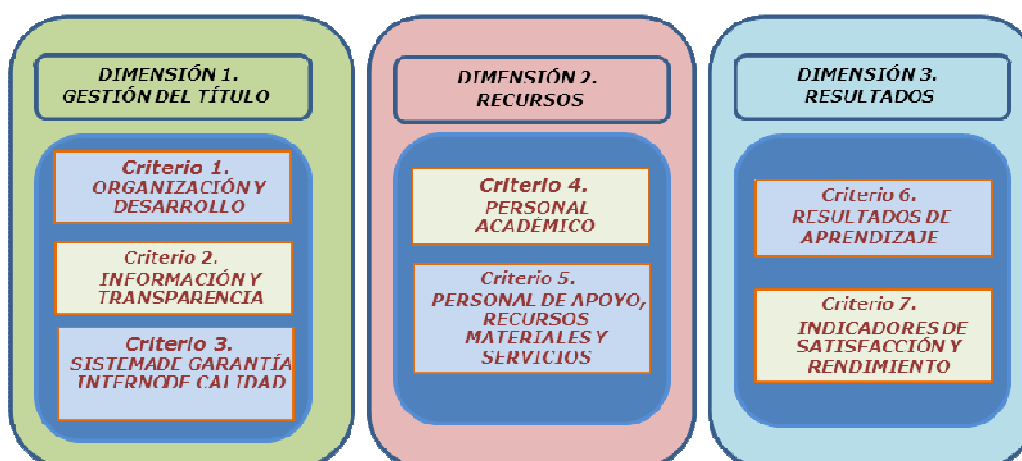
DIMENSIÓN 1.
GESTIÓN DEL TÍTULO

Criterio 1.
ORGANIZACIÓN Y DESARROLLO

Criterio 2.
INFORMACIÓN Y TRANSPARENCIA

Criterio 3.
SISTEMADE GARANTÍA INTERNODE CALIDAD

DIMENSIÓN 2.
RECURSOS

Criterio 4.
PERSONAL ACADÉMICO

Criterio 5.
PERSONAL DE APOYO, RECURSOS MATERIALES Y SERVICIOS

DIMENSIÓN 3.
RESULTADOS

Criterio 6.
RESULTADOS DE APRENDIZAJE

Criterio 7.
INDICADORES DE SATISFACCIÓN Y RENDIMIENTO